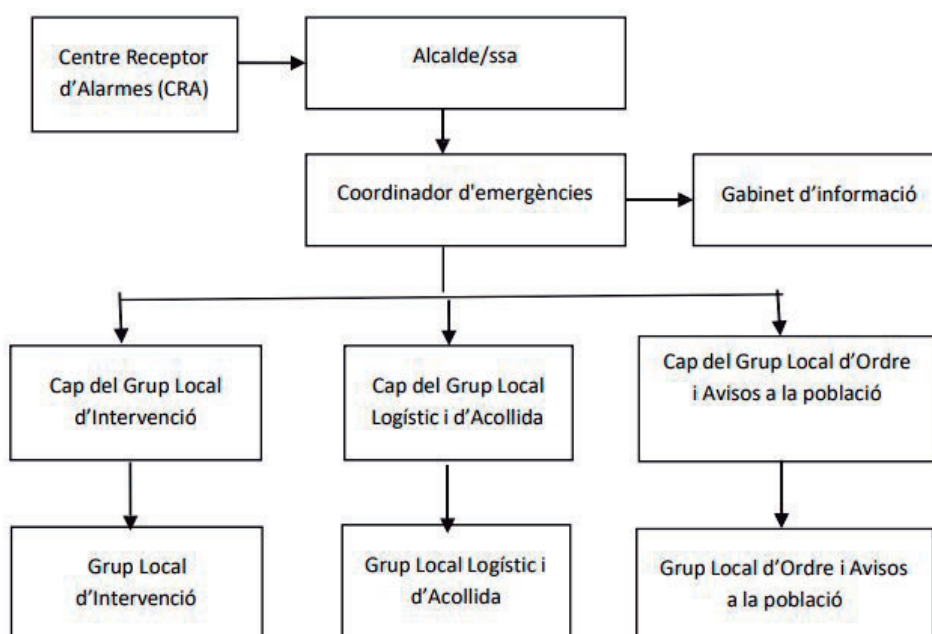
Centre Receptor d’Alarmes (CRA)

Alcalde/ssa

Coordinador d'emergències

Gabinet d’informació

Cap del Grup Local d’Intervenció

Cap del Grup Local Logístic i d’Acollida

Cap del Grup Local d’Ordre i Avisos a la població

Grup Local d’Intervenció

Grup Local Logístic i d’Acollida

Grup Local d’Ordre i Avisos a la població